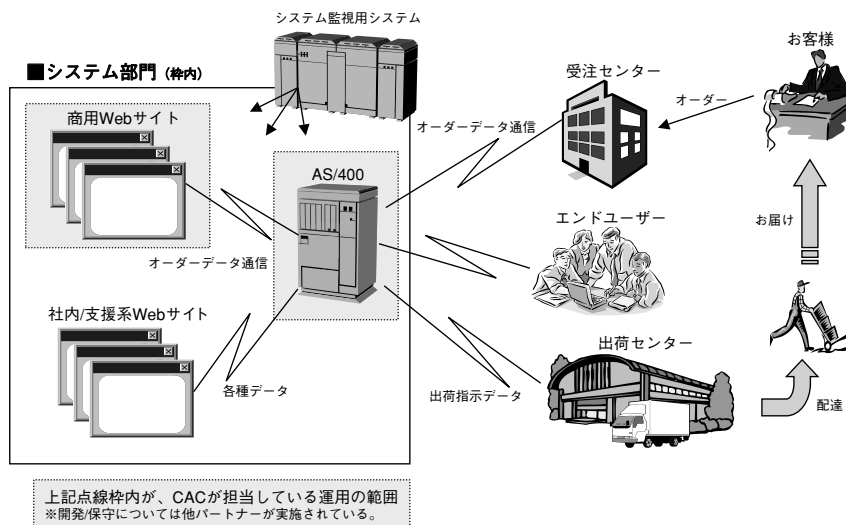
システム監視用システム

■システム部門（枠内）

商用Webサイト

AS/400

オーダーデータ通信

オーダーデータ通信

社内/支援系Webサイト

各種データ

受注センター

オーダー

お客様

エンドユーザー

お届け

出荷センター

出荷指示データ

配達

上記点線枠内が、CACが担当している運用の範囲
※開発/保守については他パートナーが実施されている。